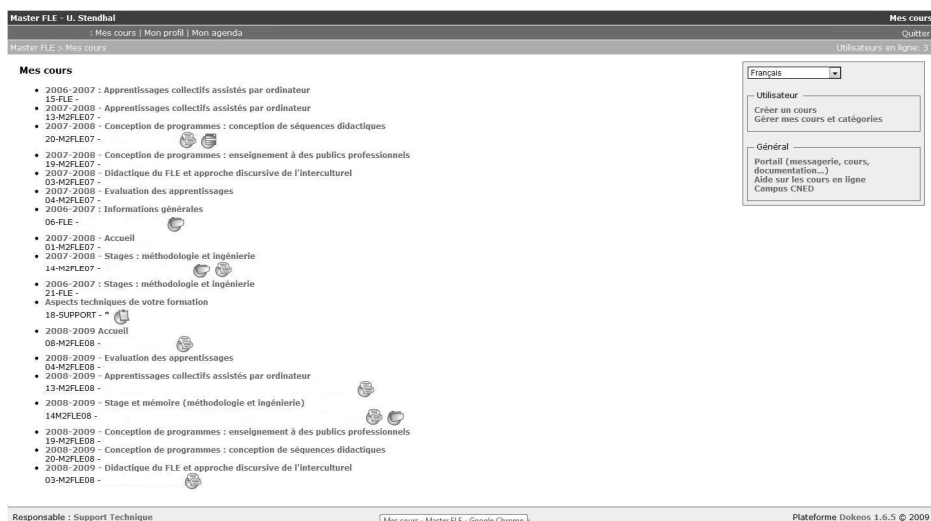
Master FLE - U. Stendhal

Mes cours

: Mes cours | Mon profil | Mon agenda

Quitter

Master FLE > Mes cours

Utilisateurs en ligne: 3

Mes cours

- 2006-2007 : Apprentissages collectifs assistés par ordinateur
15-FLE -
- 2007-2008 - Apprentissages collectifs assistés par ordinateur
13-M2FLE07 -
- 2007-2008 - Conception de programmes : conception de séquences didactiques
20-M2FLE07 -
- 2007-2008 - Conception de programmes : enseignement à des publics professionnels
19-M2FLE07 -
- 2007-2008 - Didactique du FLE et approche discursive de l'interculturel
03-M2FLE07 -
- 2007-2008 - Evaluation des apprentissages
04-M2FLE07 -
- 2006-2007 : Informations générales
06-FLE -
- 2007-2008 - Accueil
01-M2FLE07 -
- 2007-2008 - Stages : méthodologie et ingénierie
14-M2FLE07 -
- 2006-2007 : Stages : méthodologie et ingénierie
21-FLE -
- Aspects techniques de votre formation
18-SUPPORT - *
- 2008-2009 Accueil
08-M2FLE08 -
- 2008-2009 - Evaluation des apprentissages
04-M2FLE08 -
- 2008-2009 - Apprentissages collectifs assistés par ordinateur
13-M2FLE08 -
- 2008-2009 - Stage et mémoire (méthodologie et ingénierie)
14M2FLE08 -
- 2008-2009 - Conception de programmes : enseignement à des publics professionnels
19-M2FLE08 -
- 2008-2009 - Conception de programmes : conception de séquences didactiques
20-M2FLE08 -
- 2008-2009 - Didactique du FLE et approche discursive de l'interculturel
03-M2FLE08 -

Français

Utilisateur
Créer un cours
Gérer mes cours et catégories

Général
Portail (messagerie, cours, documentation...)
Aide sur les cours en ligne
Campus CNED

Responsable : Support Technique

Mes cours - Master FLE - Google Chrome

Plateforme Dokeos 1.6.5 © 2009